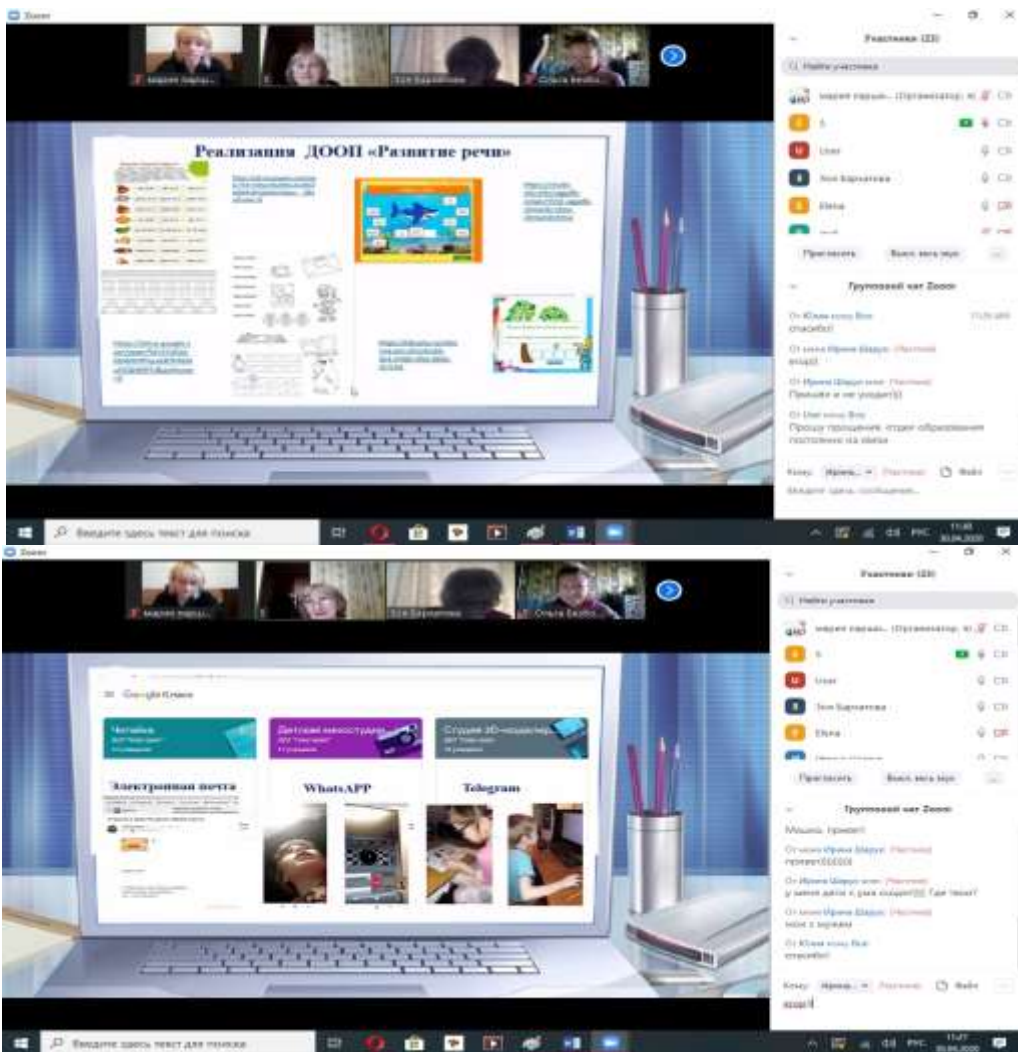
Zoom

Мария Зарщ... | Зоя Барчатова | Ольга Бесфа...

Реализация ДООП «Развитие речи»

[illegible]

Участники (23)

Найти участника

Мария Зарщ... (Организатор, я)

Б

User

Зоя Барчатова

Elena

Пригласить

Выкл. звук всех

...

Групповой чат Zoom

От Юлия кому Все:
спасибо!

От меня Ирина Шарук: (Частное)
вошел

От Ирина Шарук мне: (Частное)
Пришёл и не уходит)

От User кому Все:
Прошу прощения, отдел образования поставили на связь

Кому: Ирина... (Частное) Файл

Введите здесь сообщение...

Введите здесь текст для поиска

11:48
30.04.2020

Zoom

Мария Зарщ... | Зоя Барчатова | Ольга Бесфа...

Google Класс

Читайка

Детская киностудия

Студия 3D-моделир...

Электронная почта

WhatsAPP

Telegram

Участники (23)

Найти участника

Мария Зарщ... (Организатор, я)

Б

User

Зоя Барчатова

Elena

Пригласить

Выкл. звук всех

...

Групповой чат Zoom

Машка, привет!

От меня Ирина Шарук: (Частное)
привет!!!!!!!

От Ирина Шарук мне: (Частное)
у меня дети к уже ходят!!! Где твои?

От меня Ирина Шарук: (Частное)
мои с зерями

От Юлия кому Все:
спасибо!

Кому: Ирина... (Частное) Файл

вошел

Введите здесь текст для поиска

11:47
30.04.2020